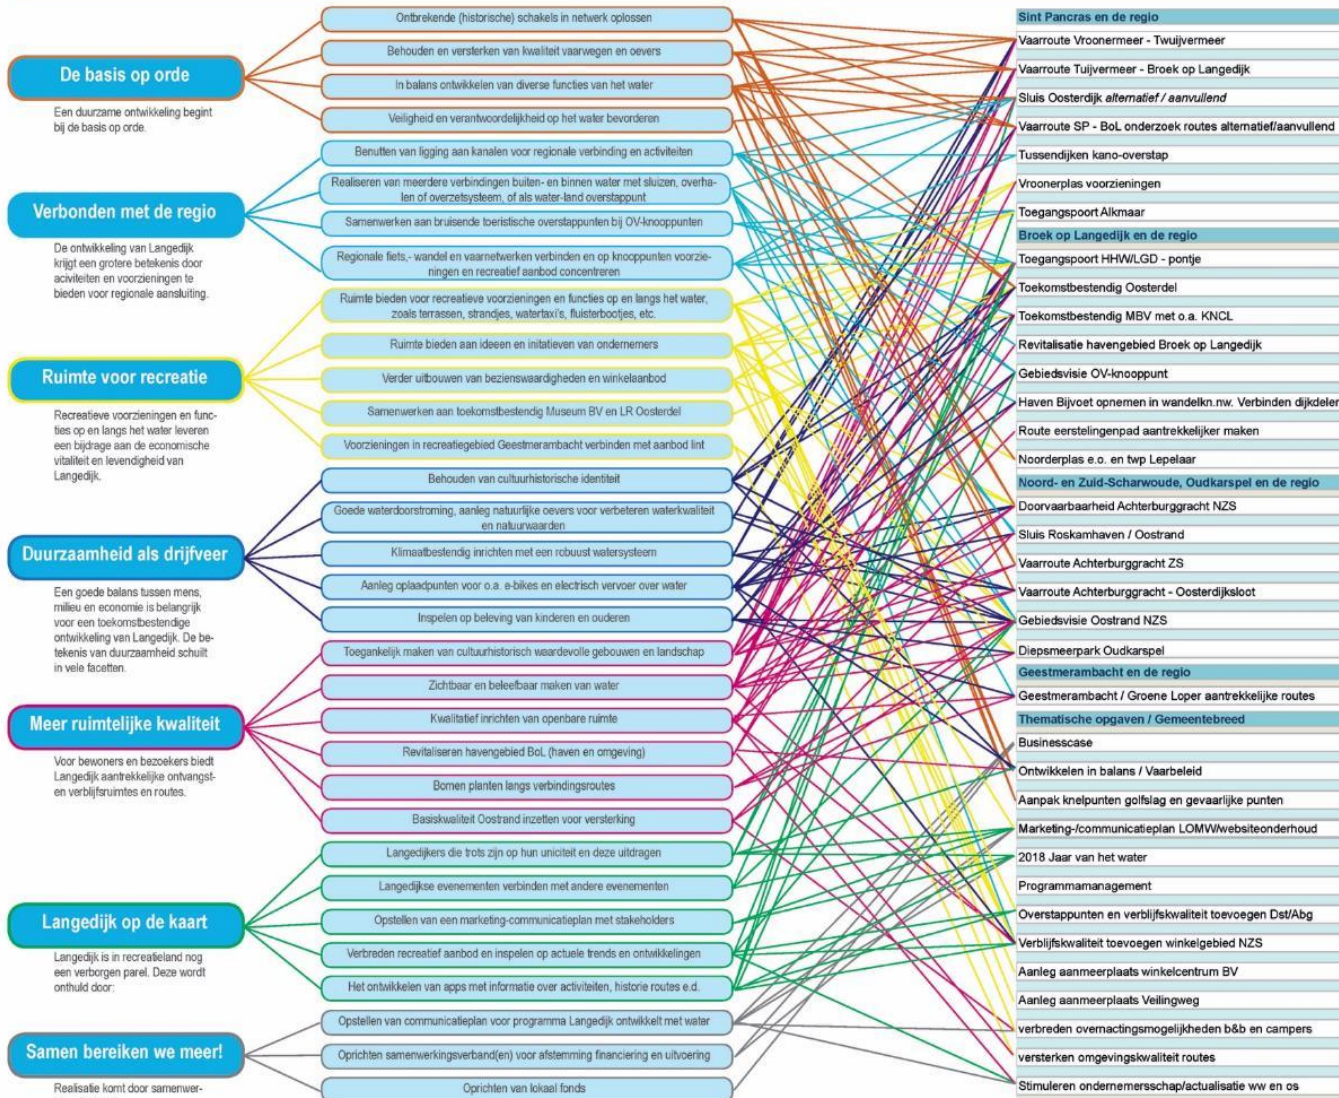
De basis op orde

Een duurzame ontwikkeling begint bij de basis op orde.

Verbonden met de regio

De ontwikkeling van Langedijk krijgt een grotere betekenis door activiteiten en voorzieningen te bieden voor regionale aansluiting.

Ruimte voor recreatie

Recreatieve voorzieningen en functies op en langs het water leveren een bijdrage aan de economische vitaliteit en levendigheid van Langedijk.

Duurzaamheid als drijfveer

Een goede balans tussen mens, milieu en economie is belangrijk voor een toekomstbestendige ontwikkeling van Langedijk. De betekenis van duurzaamheid schuilt in vele facetten.

Meer ruimtelijke kwaliteit

Voor bewoners en bezoekers biedt Langedijk aantrekkelijke ontvangst- en verblijfsruimtes en routes.

Langedijk op de kaart

Langedijk is in recreatieland nog een verborgen parel. Deze wordt onthuld door:

Samen bereiken we meer!

Realisatie komt door samenwer-

Ontbrekende (historische) schakels in netwerk oplossen
Behouden en versterken van kwaliteit vaarwegen en oevers
In balans ontwikkelen van diverse functies van het water
Veiligheid en verantwoordelijkheid op het water bevorderen
Benutten van ligging aan kanalen voor regionale verbinding en activiteiten
Realiseren van meerdere verbindingen buiten- en binnen water met sluizen, overhalen of overzetsysteem, of als water-land overstappunt
Samenwerken aan bruisende toeristische overstappunten bij OV-knooppunten
Regionale fiets,- wandel en vaarnetwerken verbinden en op knooppunten voorzieningen en recreatief aanbod concentreren
Ruimte bieden voor recreatieve voorzieningen en functies op en langs het water, zoals terrassen, strandjes, watertaxi's, fluisterbootjes, etc.
Ruimte bieden aan ideeen en initiatieven van ondernemers
Verder uitbouwen van bezienswaardigheden en winkelaanbod
Samenwerken aan toekomstbestendig Museum BV en LR Oosterdel
Voorzieningen in recreatiegebied Geestmerambacht verbinden met aanbod lint
Behouden van cultuurhistorische identiteit
Goede waterdoorstroming, aanleg natuurlijke oevers voor verbeteren waterkwaliteit en natuurwaarden
Klimaatbestendig inrichten met een robuust watersysteem
Aanleg oplaadpunten voor o.a. e-bikes en electrisch vervoer over water
Inspelen op beleving van kinderen en ouderen
Toegankelijk maken van cultuurhistorisch waardevolle gebouwen en landschap
Zichtbaar en beleefbaar maken van water
Kwalitatief inrichten van openbare ruimte
Revitaliseren havengebied BoL (haven en omgeving)
Bomen planten langs verbindingsroutes
Basiskwaliteit Oostrand inzetten voor versterking
Langedijkers die trots zijn op hun uniciteit en deze uitdragen
Langedijkse evenementen verbinden met andere evenementen
Opstellen van een marketing-communicatieplan met stakeholders
Verbreden recreatief aanbod en inspelen op actuele trends en ontwikkelingen
Het ontwikkelen van apps met informatie over activiteiten, historie routes e.d.
Opstellen van communicatieplan voor programma Langedijk ontwikkelt met water
Oprichten samenwerkingsverband(en) voor afstemming financiering en uitvoering
Oprichten van lokaal fonds

Sint Pancras en de regio
Vaarroute Vroonermeer - Twuijvermeer
Vaarroute Tuijvermeer - Broek op Langedijk
Sluis Oosterdijk *alternatief / aanvullend*
Vaarroute SP - BoL onderzoek routes alternatief/aanvullend
Tussendijken kano-overstap
Vroonerplas voorzieningen
Toegangspoort Alkmaar
Broek op Langedijk en de regio
Toegangspoort HHW/LGD - pontje
Toekomstbestendig Oosterdel
Toekomstbestendig MBV met o.a. KNCL
Revitalisatie havengebied Broek op Langedijk
Gebiedsvisie OV-knooppunt
Haven Bijvoet opnemen in wandelkn.nw. Verbinden dijkdelen
Route eerstelingenpad aantrekkelijker maken
Noorderplas e.o. en twp Lepelaar
Noord- en Zuid-Scharwoude, Oudkarspel en de regio
Doorvaarbaarheid Achterburggracht NZS
Sluis Roskamhaven / Oostrand
Vaarroute Achterburggracht ZS
Vaarroute Achterburggracht - Oosterdijksloot
Gebiedsvisie Oostrand NZS
Diepsmeerpark Oudkarspel
Geestmerambacht en de regio
Geestmerambacht / Groene Loper aantrekkelijke routes
Thematische opgaven / Gemeentebreed
Businesscase
Ontwikkelen in balans / Vaarbeleid
Aanpak knelpunten golfslag en gevaarlijke punten
Marketing-/communicatieplan LOMW/websiteonderhoud
2018 Jaar van het water
Programmamanagement
Overstappunten en verblijfskwaliteit toevoegen Dst/Abg
Verblijfskwaliteit toevoegen winkelgebied NZS
Aanleg aanmeerplaats winkelcentrum BV
Aanleg aanmeerplaats Veilingweg
verbreden overnactingsmogelijkheden b&b en campers
versterken omgevingskwaliteit routes
Stimuleren ondernemersschap/actualisatie ww en os